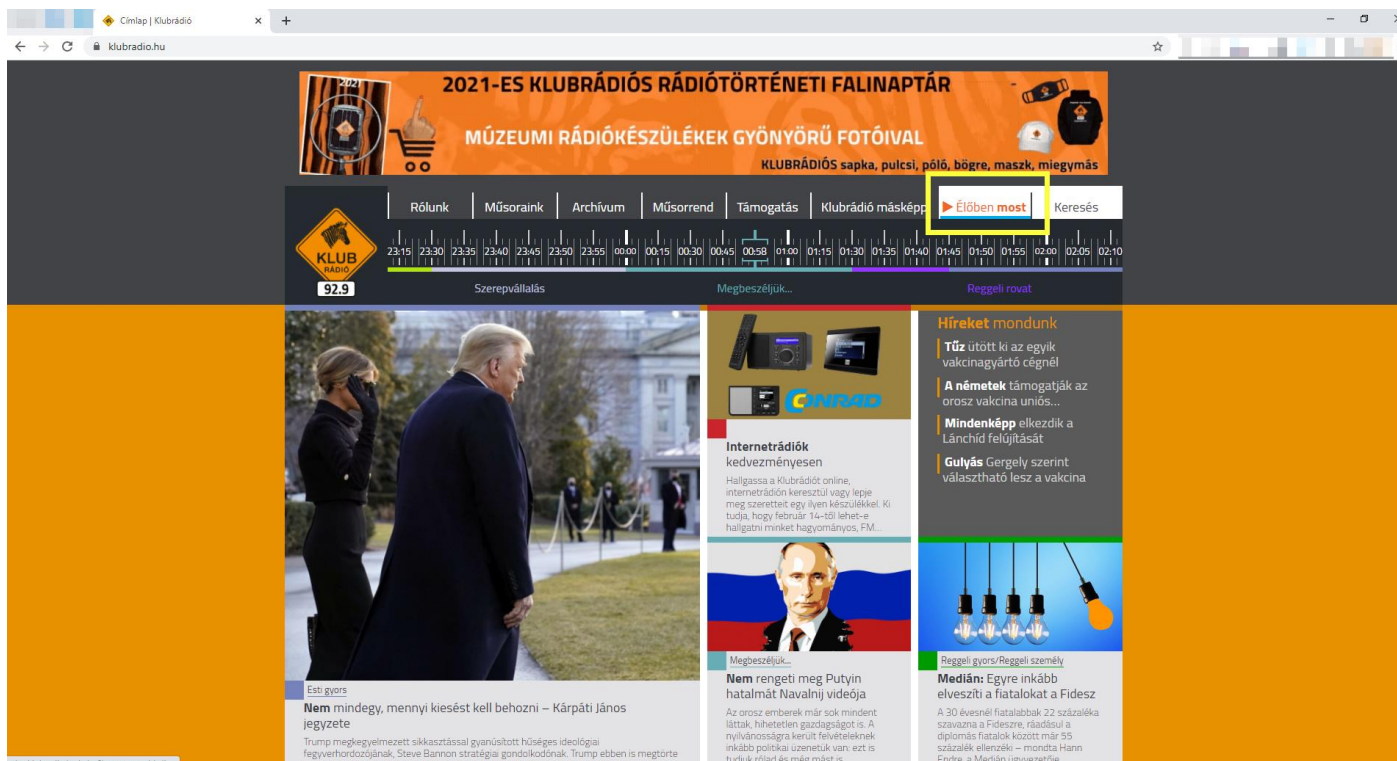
Címlap | Klubrádió

klubradio.hu

2021-ES KLUBRÁDIÓS RÁDIÓTÖRTÉNETI FALINAPTÁR

MÚZEUMI RÁDIÓKÉSZÜLÉKEK GYÖNYÖRŰ FOTÓIVAL

KLUBRÁDIÓS sapka, pulcsi, póló, bögre, maszk, miegymás

KLUB RÁDIÓ 92.9

Rólunk | Műsoraink | Archívum | Műsorrend | Támogatás | Klubrádió másképp | ▶ Élőben most | Keresés

23:15 23:30 23:35 23:40 23:45 23:50 23:55 00:00 00:15 00:30 00:45 00:58 01:00 01:15 01:30 01:35 01:40 01:45 01:50 01:55 02:00 02:05 02:10

Szerepvállalás

Megbeszéljük...

Reggeli rovat

CONRAD

Internetrádiók kedvezményesen

Hallgassa a Klubrádiót online, internetrádión keresztül vagy lepje meg szeretteit egy ilyen készülékkel. Ki tudja, hogy február 14-től lehet-e hallgatni minket hagyományos, FM...

Híreket mondunk

Tűz ütött ki az egyik vakcinagyártó cégnél

A németek támogatják az orosz vakcina uniós...

Mindenképp elkezdik a Lánchíd felújítását

Gulyás Gergely szerint választható lesz a vakcina

Esti gyors

Nem mindegy, mennyi kiesést kell behozni – Kárpáti János jegyzete

Trump megkegyelmezett sikkasztással gyanúsított hűséges ideológiai fegyverhordozójának, Steve Bannon stratégiai gondolkodónak. Trump ebben is megtörte

Megbeszéljük...

Nem rengeti meg Putyin hatalmát Navalnij videója

Az orosz emberek már sok mindent láttak, hihetetlen gazdagságot is. A nyilvánosságra került felvételeknek inkább politikai üzenetük van: ezt is tudjuk róla és még mást is

Reggeli gyors/Reggeli személy

Medián: Egyre inkább elveszíti a fiatalokat a Fidesz

A 30 évesnél fiatalabbak 22 százaléka szavazna a Fideszre, ráadásul a diplomás fiatalok között már 55 százalék ellenzéki – mondta Hann Endre, a Medián ügyvezetője